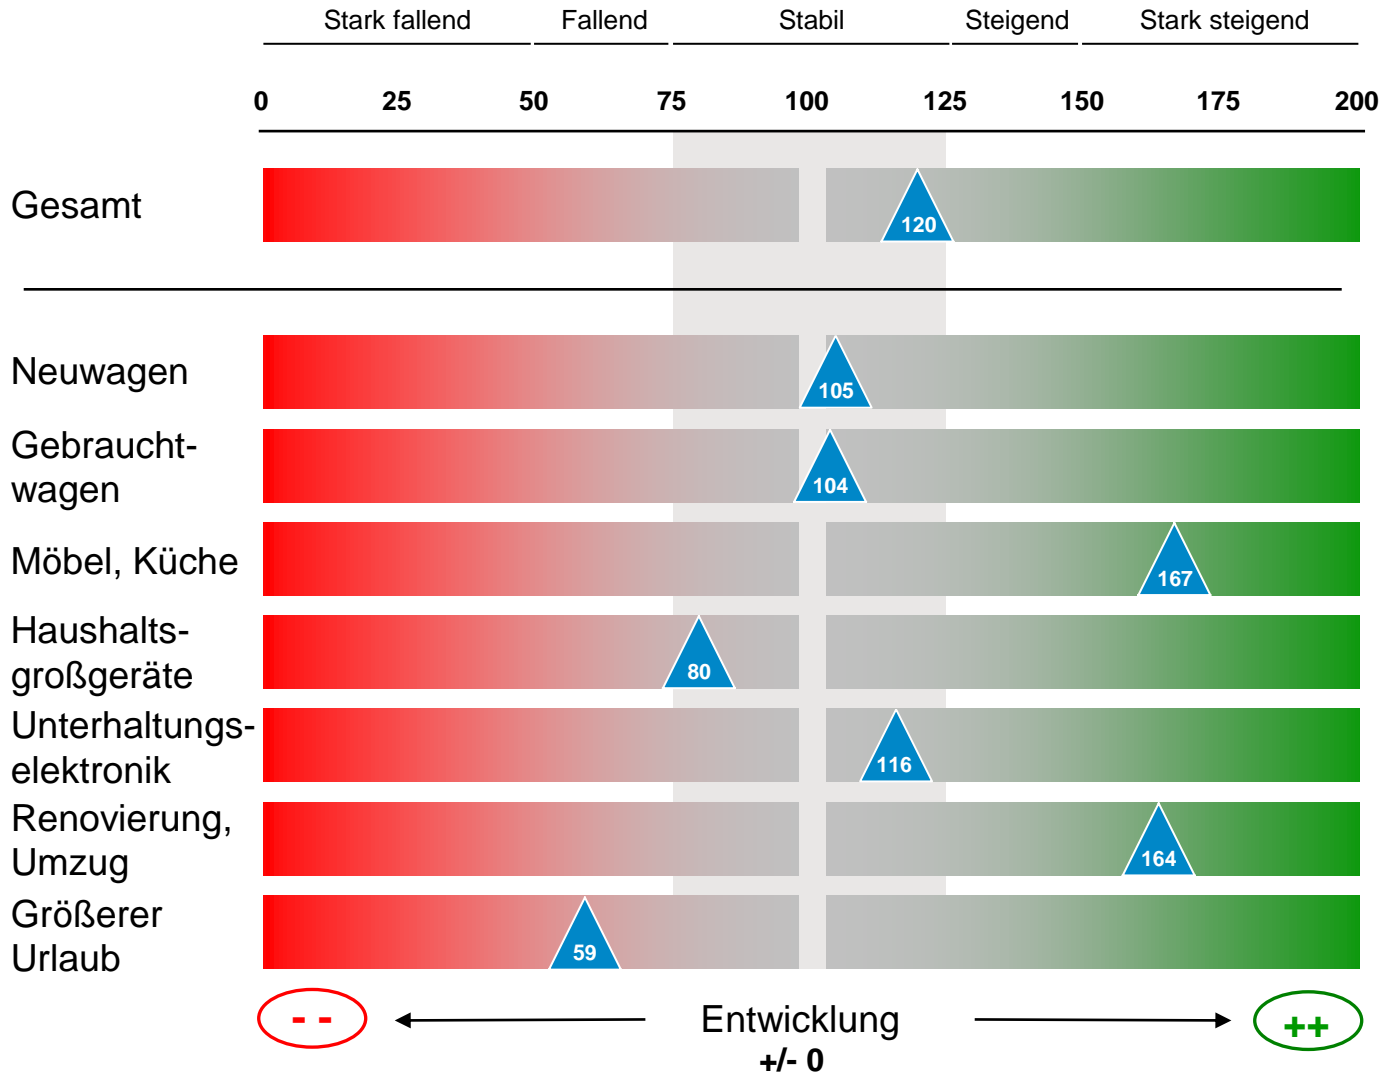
Stark fallend | Fallend | Stabil | Steigend | Stark steigend

0 25 50 75 100 125 150 175 200

Gesamt 120

Neuwagen 105

Gebrauchtwagen 104

Möbel, Küche 167

Haushaltsgroßgeräte 80

Unterhaltungselektronik 116

Renovierung, Umzug 164

Größerer Urlaub 59

- -

Entwicklung
+/- 0

++